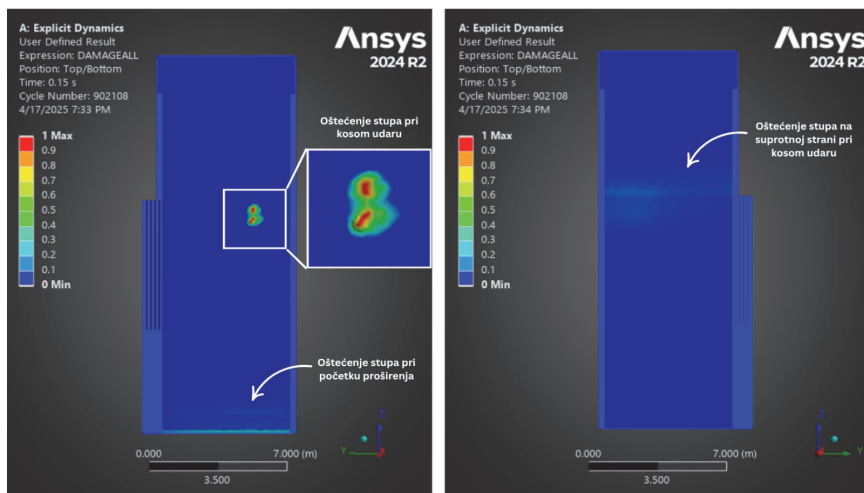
A: Explicit Dynamics
User Defined Result
Expression: DAMAGEALL
Position: Top/Bottom
Time: 0.15 s
Cycle Number: 902108
4/17/2025 7:33 PM

Ansys
2024 R2

1 Max
0.9
0.8
0.7
0.6
0.5
0.4
0.3
0.2
0.1
0 Min

Oštećenje stupa pri kosom udaru

Oštećenje stupa pri početku proširenja

0.000
7.000 (m)
3.500

A: Explicit Dynamics
User Defined Result
Expression: DAMAGEALL
Position: Top/Bottom
Time: 0.15 s
Cycle Number: 902108
4/17/2025 7:34 PM

Ansys
2024 R2

1 Max
0.9
0.8
0.7
0.6
0.5
0.4
0.3
0.2
0.1
0 Min

Oštećenje stupa na suprotnoj strani pri kosom udaru

0.000
7.000 (m)
3.500